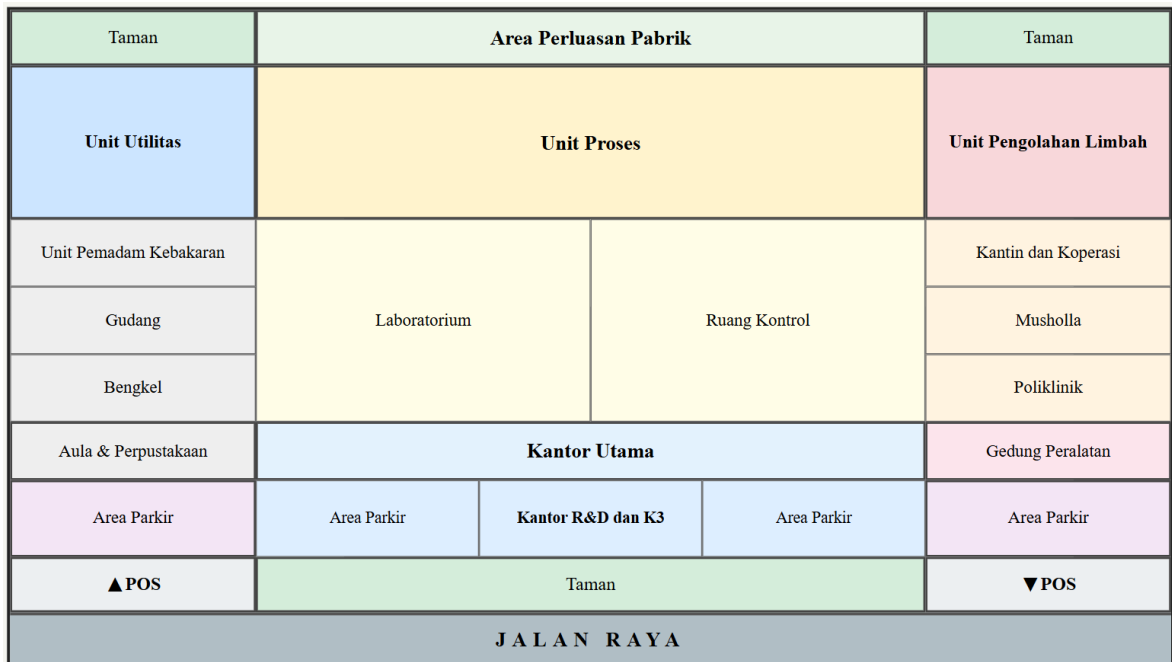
Taman

Area Perluasan Pabrik

Taman

Unit Utilitas

Unit Proses

Unit Pengolahan Limbah

Unit Pemadam Kebakaran

Gudang

Bengkel

Laboratorium

Ruang Kontrol

Kantin dan Koperasi

Musholla

Poliklinik

Aula & Perpustakaan

Kantor Utama

Gedung Peralatan

Area Parkir

Area Parkir

Kantor R&D dan K3

Area Parkir

Area Parkir

▲POS

Taman

▼POS

JALAN RAYA